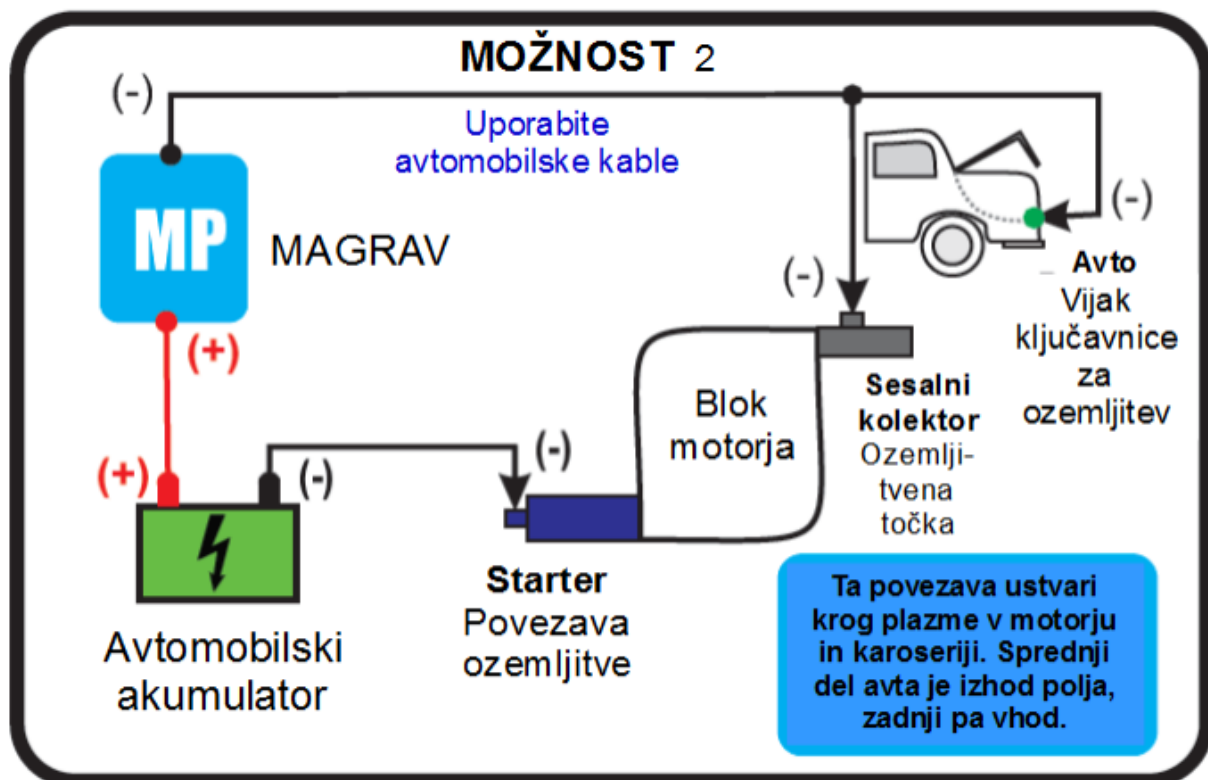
MOŽNOST 2

(-)

Uporabite avtomobilske kable

MP

MAGRAV

(+)

(+)

(-)

(-)

(-)

(-)

Avto
Vijak ključavnice za ozemljitev

Blok motorja

Sesalni kolektor
Ozemljitvena točka

Avtomobilski akumulator

Starter
Povezava ozemljitve

Ta povezava ustvari krog plazme v motorju in karoseriji. Sprednji del avta je izhod polja, zadnji pa vhod.